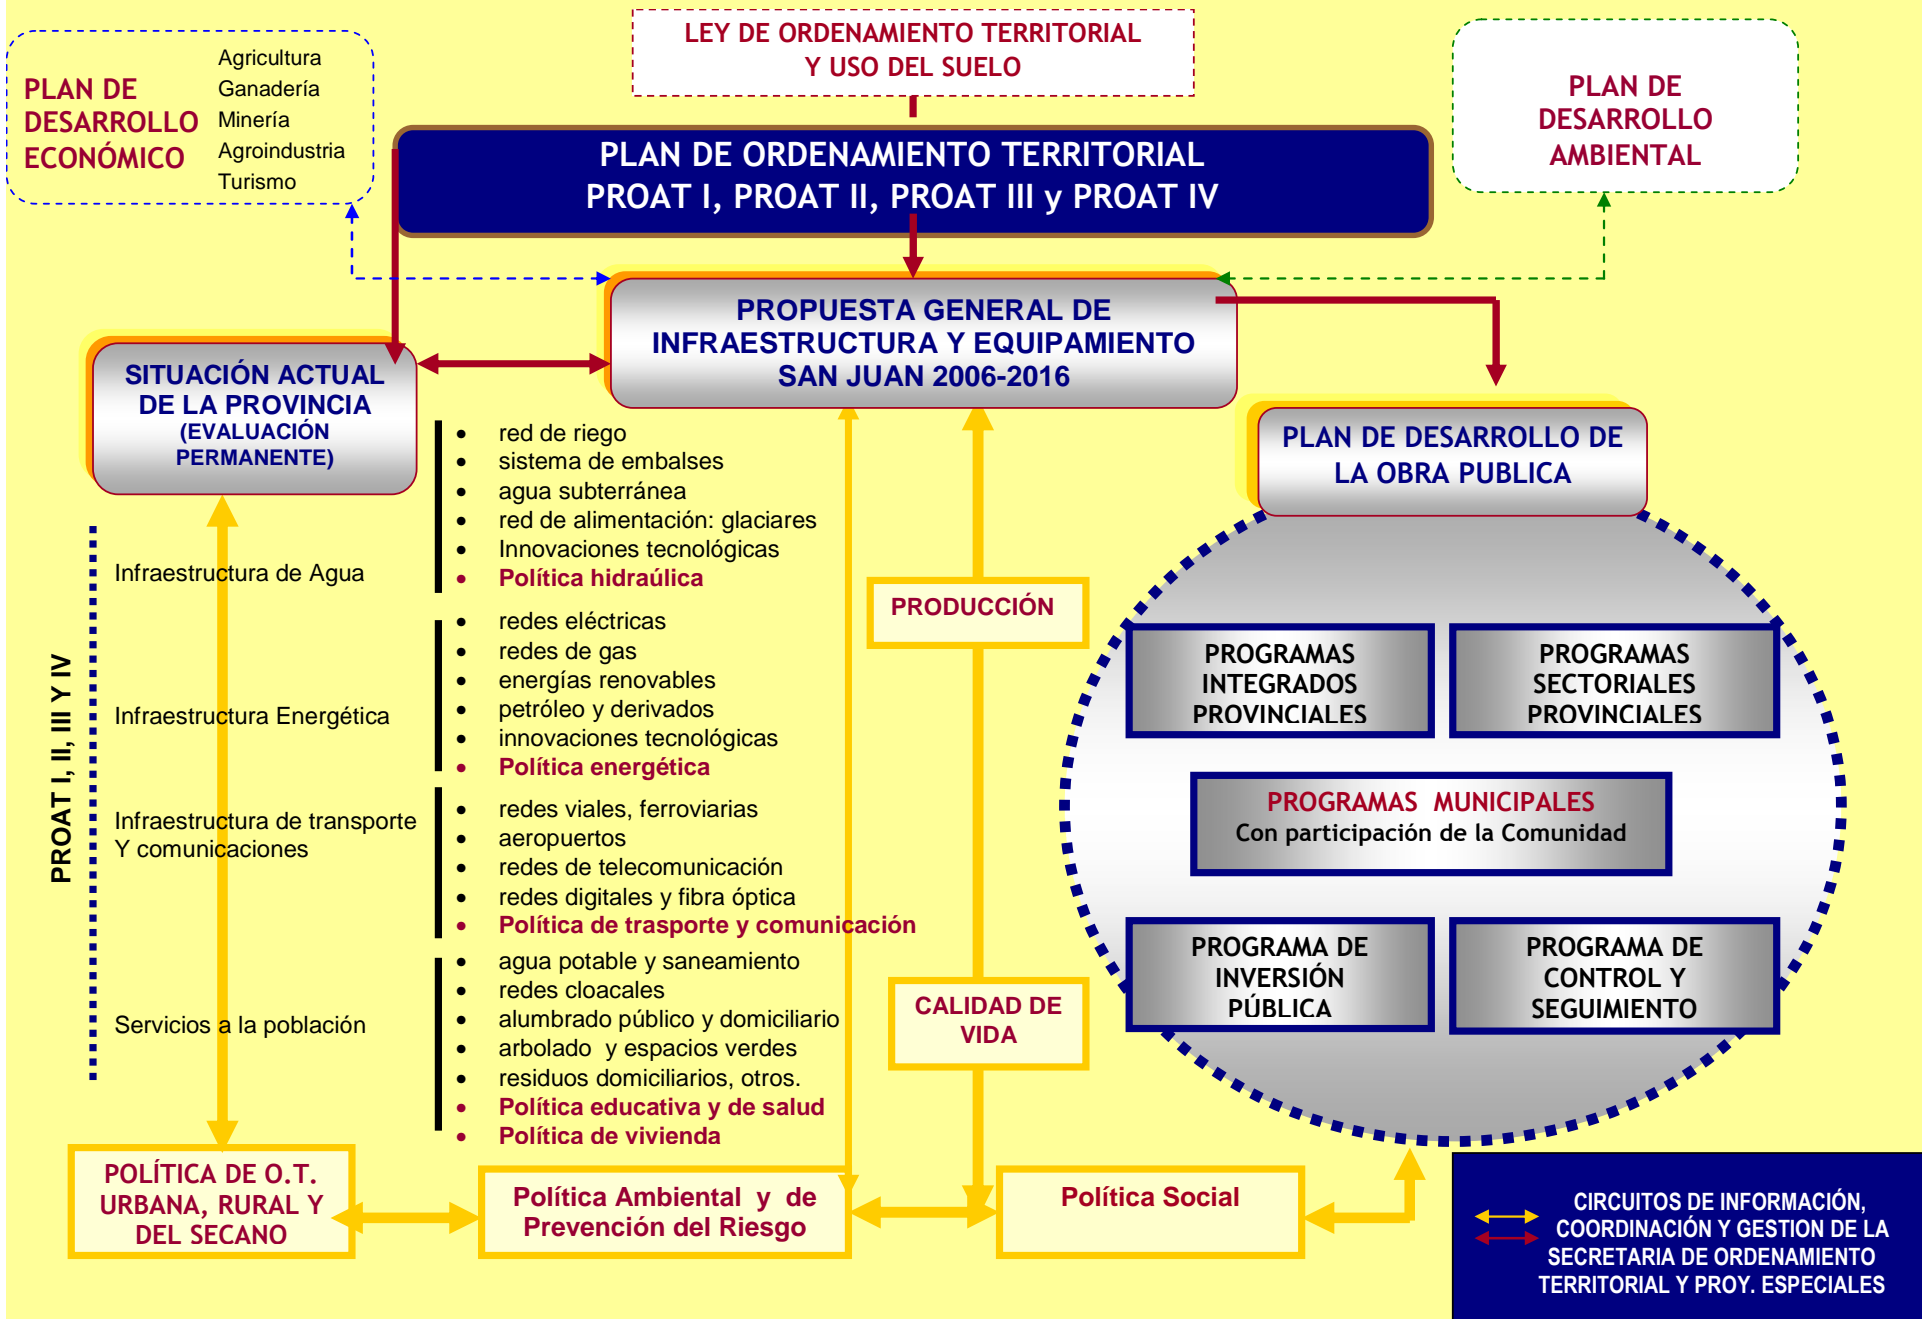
PLAN DE DESARROLLO ECONÓMICO

Agricultura
Ganadería
Minería
Agroindustria
Turismo

LEY DE ORDENAMIENTO TERRITORIAL Y USO DEL SUELO

PLAN DE DESARROLLO AMBIENTAL

PLAN DE ORDENAMIENTO TERRITORIAL
PROAT I, PROAT II, PROAT III y PROAT IV

PROPUESTA GENERAL DE INFRAESTRUCTURA Y EQUIPAMIENTO SAN JUAN 2006-2016

SITUACIÓN ACTUAL DE LA PROVINCIA (EVALUACIÓN PERMANENTE)

PLAN DE DESARROLLO DE LA OBRA PUBLICA

PROAT I, II, III Y IV

Infraestructura de Agua
- red de riego
- sistema de embalses
- agua subterránea
- red de alimentación: glaciares
- Innovaciones tecnológicas
- Política hidraúlica

Infraestructura Energética
- redes eléctricas
- redes de gas
- energías renovables
- petróleo y derivados
- innovaciones tecnológicas
- Política energética

Infraestructura de transporte Y comunicaciones
- redes viales, ferroviarias
- aeropuertos
- redes de telecomunicación
- redes digitales y fibra óptica
- Política de trasporte y comunicación

Servicios a la población
- agua potable y saneamiento
- redes cloacales
- alumbrado público y domiciliario
- arbolado y espacios verdes
- residuos domiciliarios, otros.
- Política educativa y de salud
- Política de vivienda

PRODUCCIÓN

CALIDAD DE VIDA

PROGRAMAS INTEGRADOS PROVINCIALES

PROGRAMAS SECTORIALES PROVINCIALES

PROGRAMAS MUNICIPALES
Con participación de la Comunidad

PROGRAMA DE INVERSIÓN PÚBLICA

PROGRAMA DE CONTROL Y SEGUIMIENTO

POLÍTICA DE O.T. URBANA, RURAL Y DEL SECANO

Política Ambiental y de Prevención del Riesgo

Política Social

CIRCUITOS DE INFORMACIÓN, COORDINACIÓN Y GESTION DE LA SECRETARIA DE ORDENAMIENTO TERRITORIAL Y PROY. ESPECIALES